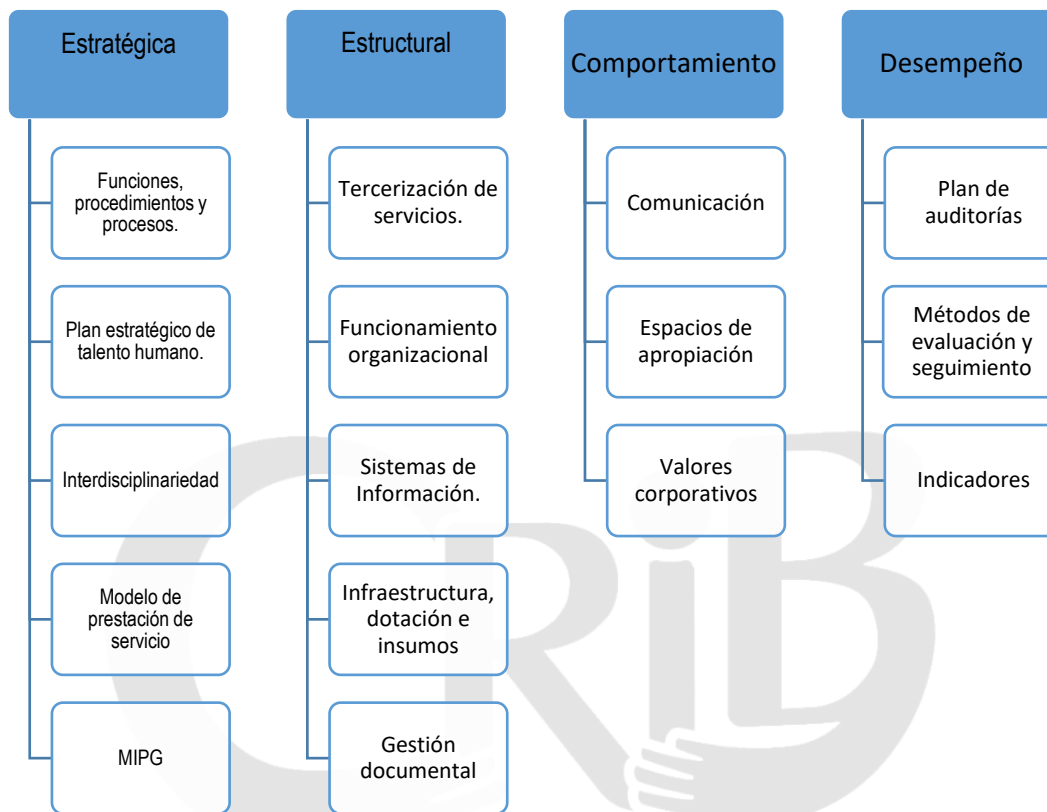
Estratégica

Funciones, procedimientos y procesos.

Plan estratégico de talento humano.

Interdisciplinariedad

Modelo de prestación de servicio

MIPG

Estructural

Tercerización de servicios.

Funcionamiento organizacional

Sistemas de Información.

Infraestructura, dotación e insumos

Gestión documental

Comportamiento

Comunicación

Espacios de apropiación

Valores corporativos

Desempeño

Plan de auditorías

Métodos de evaluación y seguimiento

Indicadores